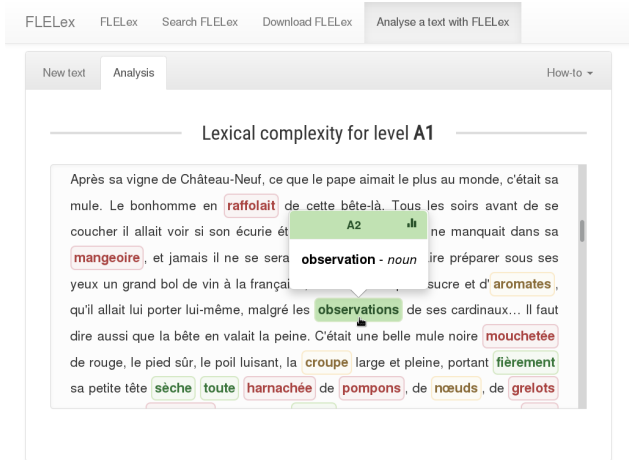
FLELex FLELex Search FLELex Download FLELex Analyse a text with FLELex

New text Analysis How-to

Lexical complexity for level **A1**

Après sa vigne de Château-Neuf, ce que le pape aimait le plus au monde, c'était sa mule. Le bonhomme en raffolait de cette bête-là. Tous les soirs avant de se coucher il allait voir si son écurie ét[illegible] ne manquait dans sa mangeoire, et jamais il ne se sera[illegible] ire préparer sous ses yeux un grand bol de vin à la françai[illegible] sucre et d'aromates, qu'il allait lui porter lui-même, malgré les observations de ses cardinaux… Il faut dire aussi que la bête en valait la peine. C'était une belle mule noire mouchetée de rouge, le pied sûr, le poil luisant, la croupe large et pleine, portant fièrement sa petite tête sèche toute harnachée de pompons, de nœuds, de grelots

A2

observation - noun